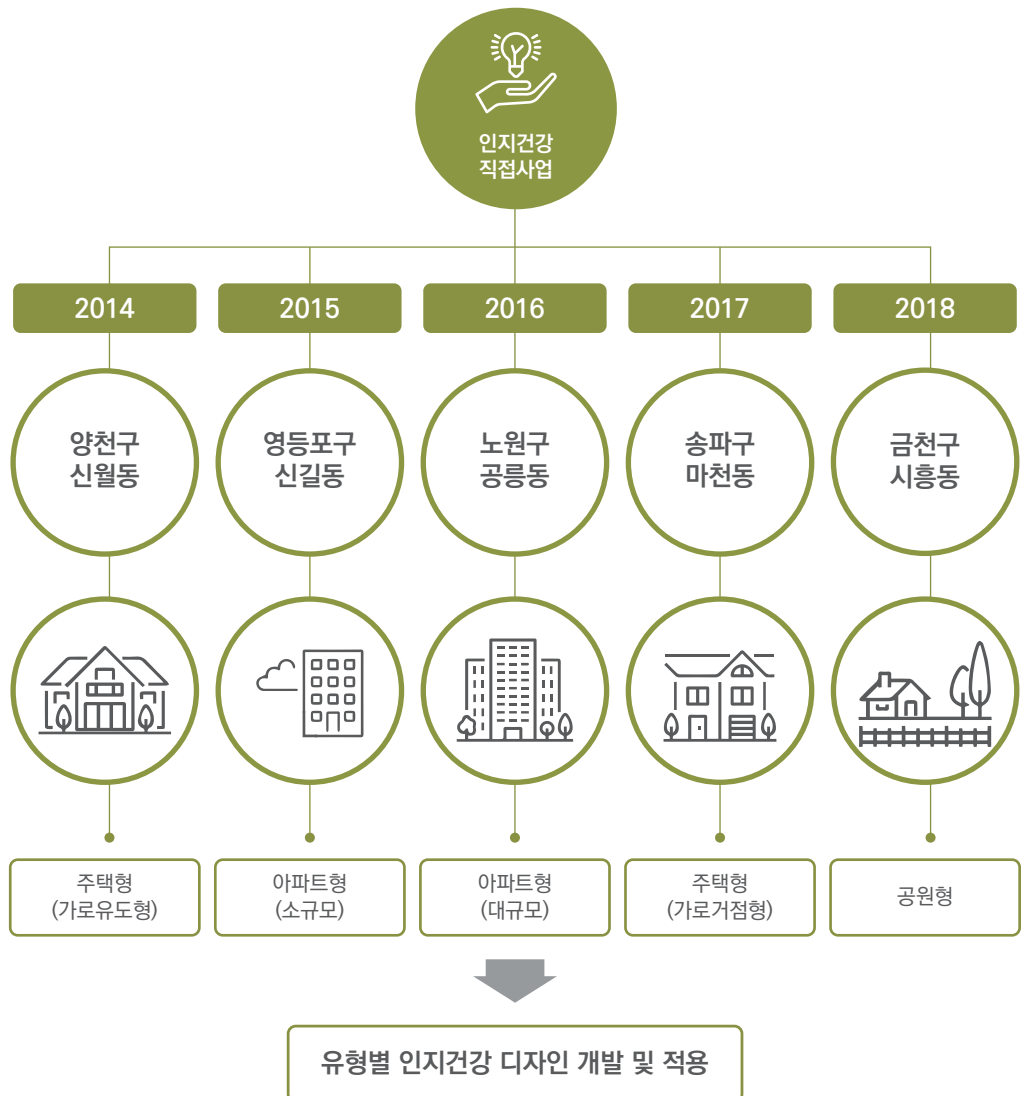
인지건강 직접사업

2014
양천구 신월동
주택형 (가로유도형)

2015
영등포구 신길동
아파트형 (소규모)

2016
노원구 공릉동
아파트형 (대규모)

2017
송파구 마천동
주택형 (가로거점형)

2018
금천구 시흥동
공원형

유형별 인지건강 디자인 개발 및 적용